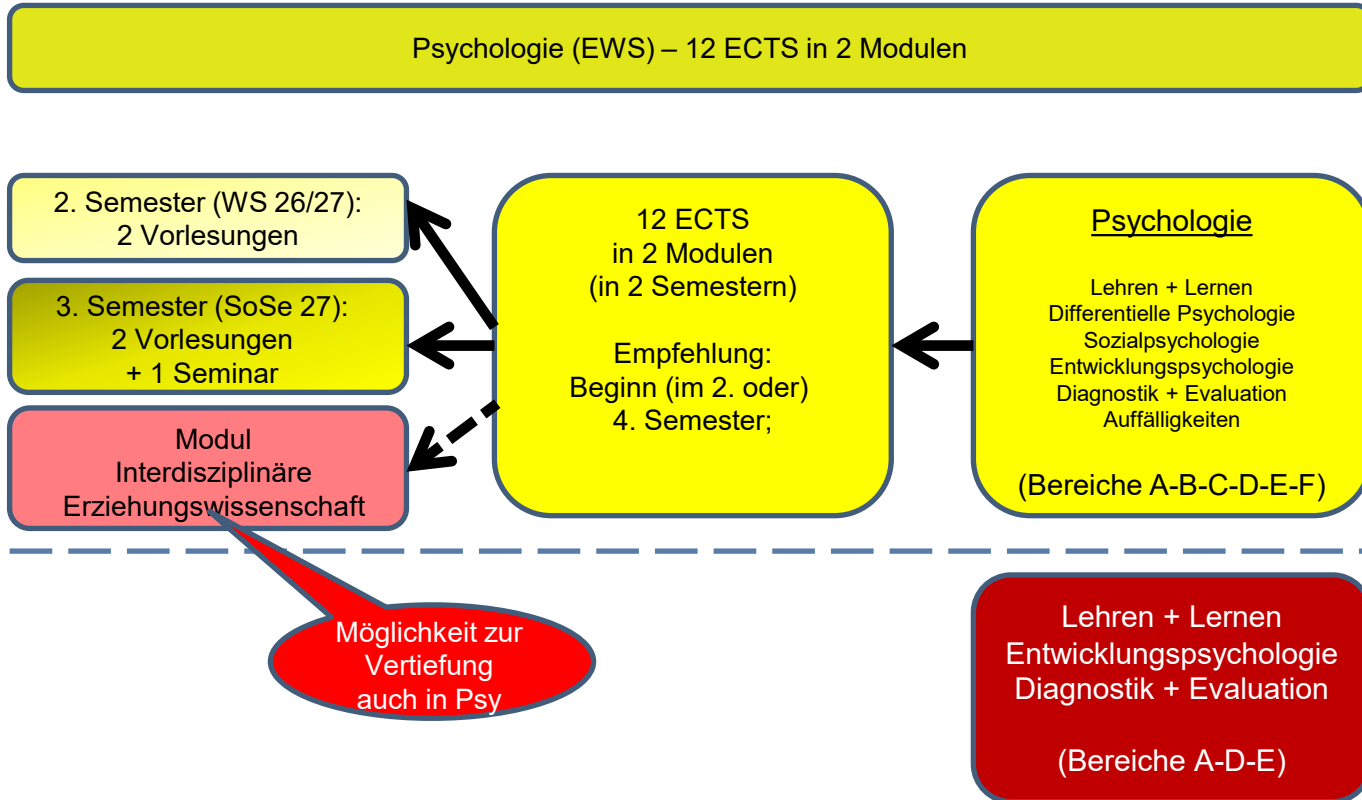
Psychologie (EWS) – 12 ECTS in 2 Modulen

2. Semester (WS 26/27):
2 Vorlesungen

3. Semester (SoSe 27):
2 Vorlesungen
+ 1 Seminar

Modul
Interdisziplinäre
Erziehungswissenschaft

12 ECTS
in 2 Modulen
(in 2 Semestern)

Empfehlung:
Beginn (im 2. oder)
4. Semester;

Psychologie

Lehren + Lernen
Differentielle Psychologie
Sozialpsychologie
Entwicklungspsychologie
Diagnostik + Evaluation
Auffälligkeiten

(Bereiche A-B-C-D-E-F)

Möglichkeit zur
Vertiefung
auch in Psy

Lehren + Lernen
Entwicklungspsychologie
Diagnostik + Evaluation

(Bereiche A-D-E)